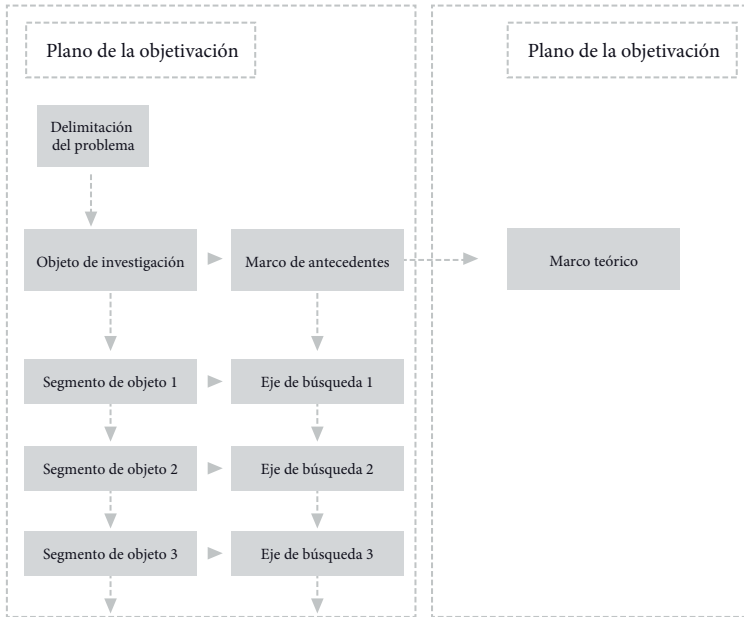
Plano de la objetivación

Delimitación del problema

Objeto de investigación

Marco de antecedentes

Segmento de objeto 1

Eje de búsqueda 1

Segmento de objeto 2

Eje de búsqueda 2

Segmento de objeto 3

Eje de búsqueda 3

Plano de la objetivación

Marco teórico